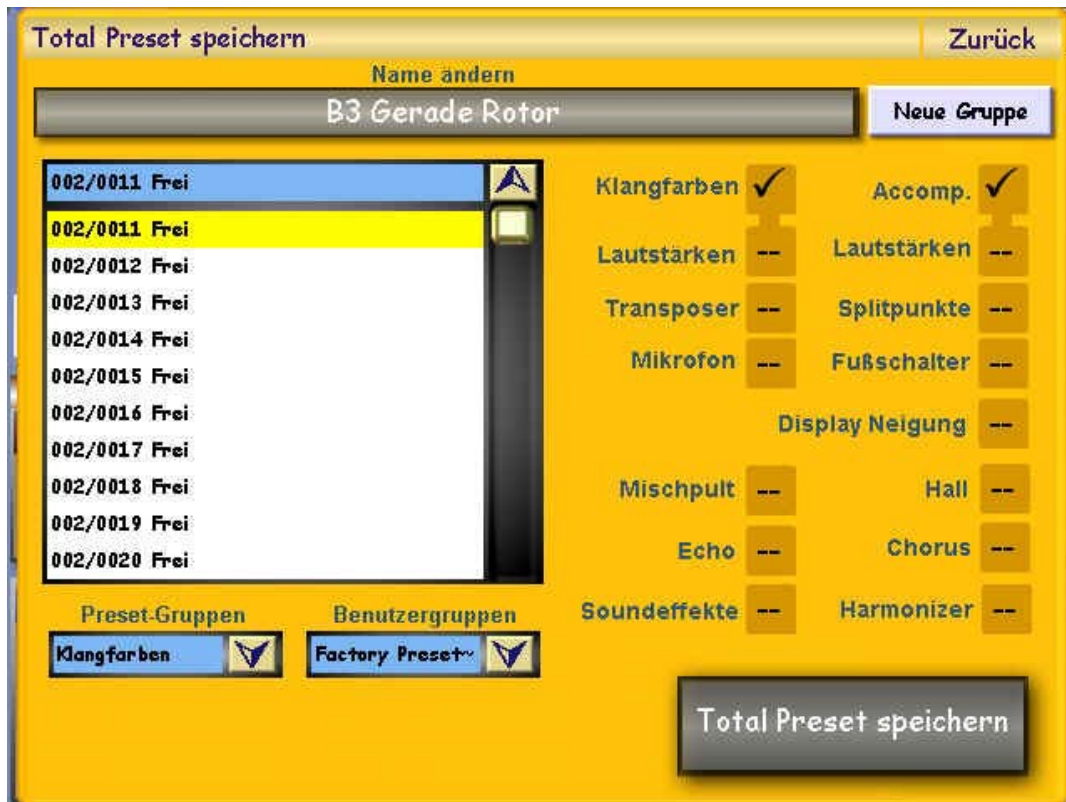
Total Preset speichern

Zurück

Name ändern

B3 Gerade Rotor

Neue Gruppe

002/0011 Frei

002/0011 Frei
002/0012 Frei
002/0013 Frei
002/0014 Frei
002/0015 Frei
002/0016 Frei
002/0017 Frei
002/0018 Frei
002/0019 Frei
002/0020 Frei

Klangfarben ✓
Accomp. ✓
Lautstärken --
Lautstärken --
Transposer --
Splitpunkte --
Mikrofon --
Fußschalter --
Display Neigung --
Mischpult --
Hall --
Echo --
Chorus --
Soundeffekte --
Harmonizer --

Preset-Gruppen
Klangfarben

Benutzergruppen
Factory Preset~

Total Preset speichern